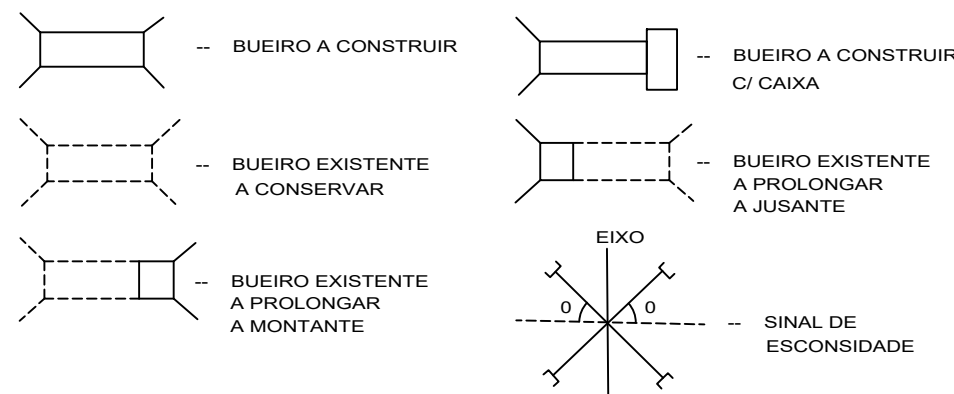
-- BUEIRO A CONSTRUIR

-- BUEIRO A CONSTRUIR C/ CAIXA

-- BUEIRO EXISTENTE A CONSERVAR

-- BUEIRO EXISTENTE A PROLONGAR A JUSANTE

-- BUEIRO EXISTENTE A PROLONGAR A MONTANTE

EIXO

0

0

-- SINAL DE ESCONSIDADE